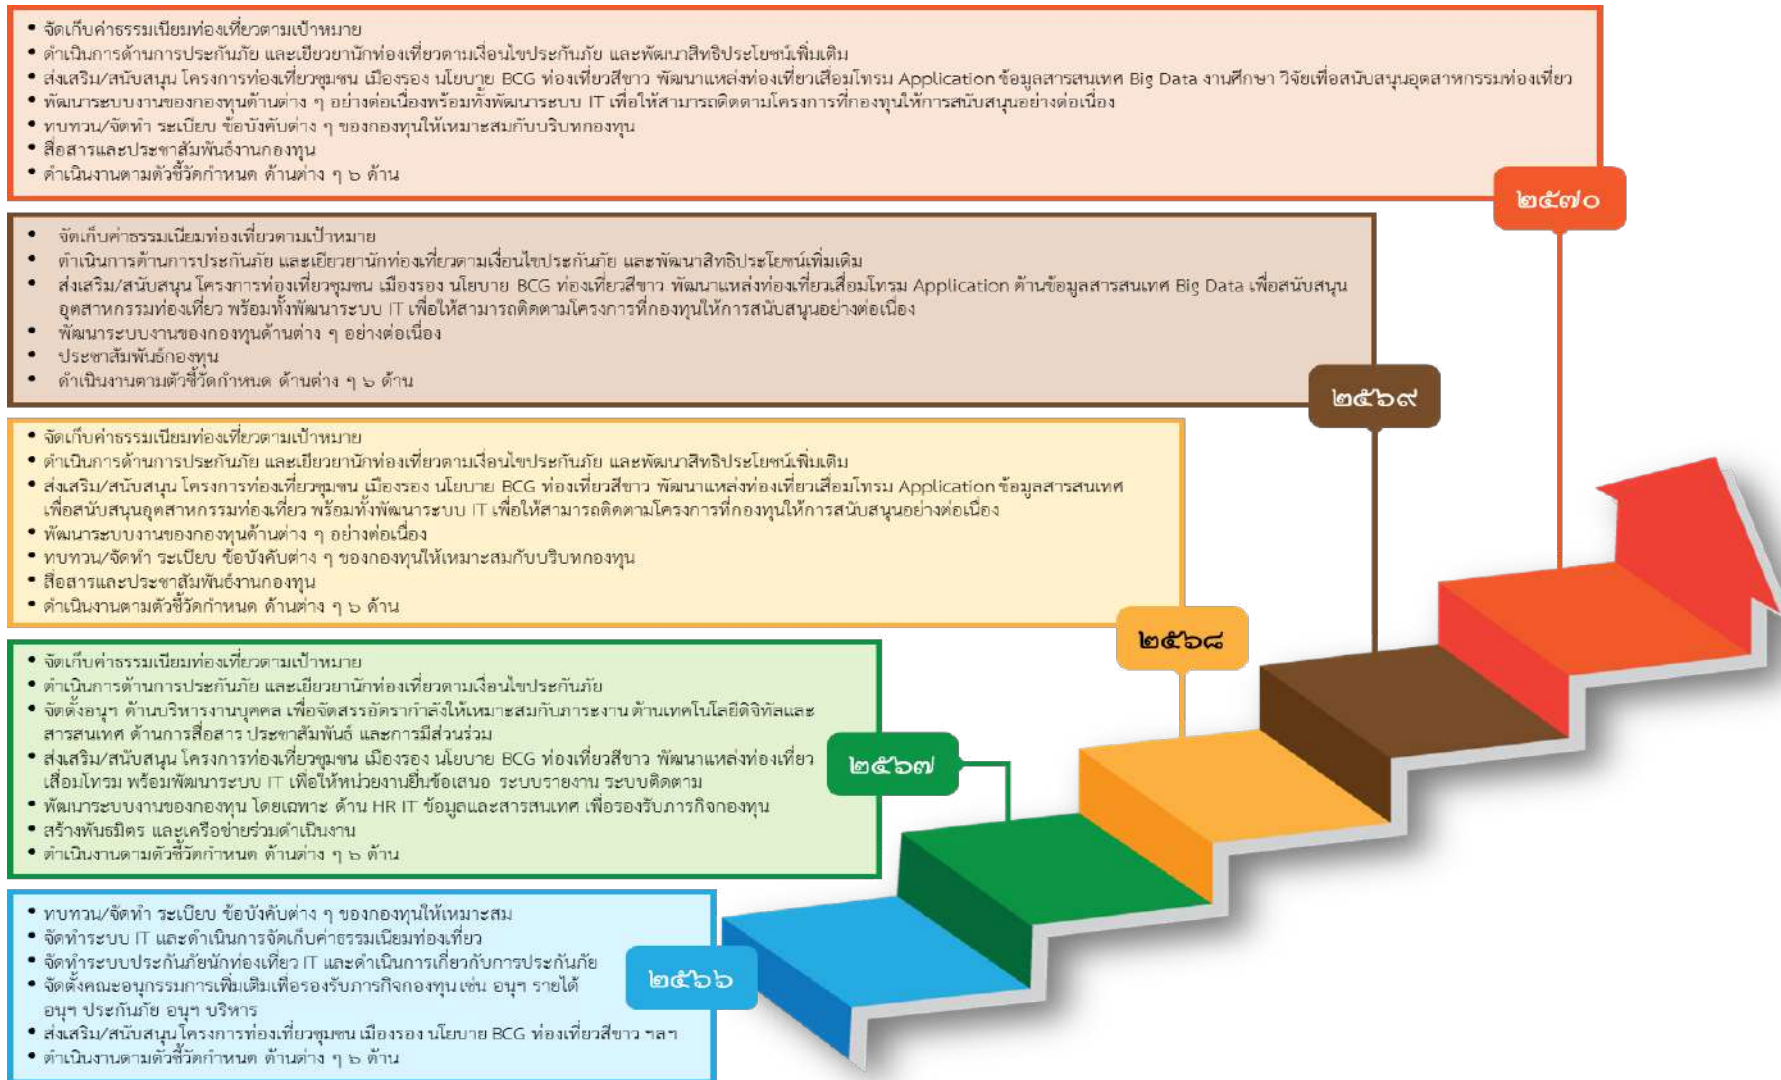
• จัดเก็บค่าธรรมเนียมท่องเที่ยวตามเป้าหมาย
• ดำเนินการด้านการประกันภัย และเยียวยานักท่องเที่ยวตามเงื่อนไขประกันภัย และพัฒนาสิทธิประโยชน์เพิ่มเติม
• ส่งเสริม/สนับสนุน โครงการท่องเที่ยวชุมชน เมืองรอง นโยบาย BCG ท่องเที่ยวสีขาว พัฒนาแหล่งท่องเที่ยวเสื่อมโทรม Application ข้อมูลสารสนเทศ Big Data งานศึกษา วิจัยเพื่อสนับสนุนอุตสาหกรรมท่องเที่ยว
• พัฒนาระบบงานของกองทุนด้านต่าง ๆ อย่างต่อเนื่องพร้อมทั้งพัฒนาระบบ IT เพื่อให้สามารถติดตามโครงการที่กองทุนให้การสนับสนุนอย่างต่อเนื่อง
• ทบทวน/จัดทำ ระเบียบ ข้อบังคับต่าง ๆ ของกองทุนให้เหมาะสมกับบริบทกองทุน
• สื่อสารและประชาสัมพันธ์งานกองทุน
• ดำเนินงานตามตัวชี้วัดกำหนด ด้านต่าง ๆ ๖ ด้าน

๒๕๗๐

• จัดเก็บค่าธรรมเนียมท่องเที่ยวตามเป้าหมาย
• ดำเนินการด้านการประกันภัย และเยียวยานักท่องเที่ยวตามเงื่อนไขประกันภัย และพัฒนาสิทธิประโยชน์เพิ่มเติม
• ส่งเสริม/สนับสนุน โครงการท่องเที่ยวชุมชน เมืองรอง นโยบาย BCG ท่องเที่ยวสีขาว พัฒนาแหล่งท่องเที่ยวเสื่อมโทรม Application ด้านข้อมูลสารสนเทศ Big Data เพื่อสนับสนุนอุตสาหกรรมท่องเที่ยว พร้อมทั้งพัฒนาระบบ IT เพื่อให้สามารถติดตามโครงการที่กองทุนให้การสนับสนุนอย่างต่อเนื่อง
• พัฒนาระบบงานของกองทุนด้านต่าง ๆ อย่างต่อเนื่อง
• ประชาสัมพันธ์กองทุน
• ดำเนินงานตามตัวชี้วัดกำหนด ด้านต่าง ๆ ๖ ด้าน

๒๕๖๙

• จัดเก็บค่าธรรมเนียมท่องเที่ยวตามเป้าหมาย
• ดำเนินการด้านการประกันภัย และเยียวยานักท่องเที่ยวตามเงื่อนไขประกันภัย และพัฒนาสิทธิประโยชน์เพิ่มเติม
• ส่งเสริม/สนับสนุน โครงการท่องเที่ยวชุมชน เมืองรอง นโยบาย BCG ท่องเที่ยวสีขาว พัฒนาแหล่งท่องเที่ยวเสื่อมโทรม Application ข้อมูลสารสนเทศ เพื่อสนับสนุนอุตสาหกรรมท่องเที่ยว พร้อมทั้งพัฒนาระบบ IT เพื่อให้สามารถติดตามโครงการที่กองทุนให้การสนับสนุนอย่างต่อเนื่อง
• พัฒนาระบบงานของกองทุนด้านต่าง ๆ อย่างต่อเนื่อง
• ทบทวน/จัดทำ ระเบียบ ข้อบังคับต่าง ๆ ของกองทุนให้เหมาะสมกับบริบทกองทุน
• สื่อสารและประชาสัมพันธ์งานกองทุน
• ดำเนินงานตามตัวชี้วัดกำหนด ด้านต่าง ๆ ๖ ด้าน

๒๕๖๘

• จัดเก็บค่าธรรมเนียมท่องเที่ยวตามเป้าหมาย
• ดำเนินการด้านการประกันภัย และเยียวยานักท่องเที่ยวตามเงื่อนไขประกันภัย
• จัดตั้งอนุฯ ด้านบริหารงานบุคคล เพื่อจัดสรรอัตรากำลังให้เหมาะสมกับภาระงาน ด้านเทคโนโลยีดิจิทัลและสารสนเทศ ด้านการสื่อสาร ประชาสัมพันธ์ และการมีส่วนร่วม
• ส่งเสริม/สนับสนุน โครงการท่องเที่ยวชุมชน เมืองรอง นโยบาย BCG ท่องเที่ยวสีขาว พัฒนาแหล่งท่องเที่ยวเสื่อมโทรม พร้อมพัฒนาระบบ IT เพื่อให้หน่วยงานยื่นข้อเสนอ ระบบรายงาน ระบบติดตาม
• พัฒนาระบบงานของกองทุน โดยเฉพาะ ด้าน HR IT ข้อมูลและสารสนเทศ เพื่อรองรับภารกิจกองทุน
• สร้างพันธมิตร และเครือข่ายร่วมดำเนินงาน
• ดำเนินงานตามตัวชี้วัดกำหนด ด้านต่าง ๆ ๖ ด้าน

๒๕๖๗

• ทบทวน/จัดทำ ระเบียบ ข้อบังคับต่าง ๆ ของกองทุนให้เหมาะสม
• จัดทำระบบ IT และดำเนินการจัดเก็บค่าธรรมเนียมท่องเที่ยว
• จัดทำระบบประกันภัยนักท่องเที่ยว IT และดำเนินการเกี่ยวกับการประกันภัย
• จัดตั้งคณะอนุกรรมการเพิ่มเติมเพื่อรองรับภารกิจกองทุนเช่น อนุฯ รายได้ อนุฯ ประกันภัย อนุฯ บริหาร
• ส่งเสริม/สนับสนุนโครงการท่องเที่ยวชุมชน เมืองรอง นโยบาย BCG ท่องเที่ยวสีขาว ฯลฯ
• ดำเนินงานตามตัวชี้วัดกำหนด ด้านต่าง ๆ ๖ ด้าน

๒๕๖๖